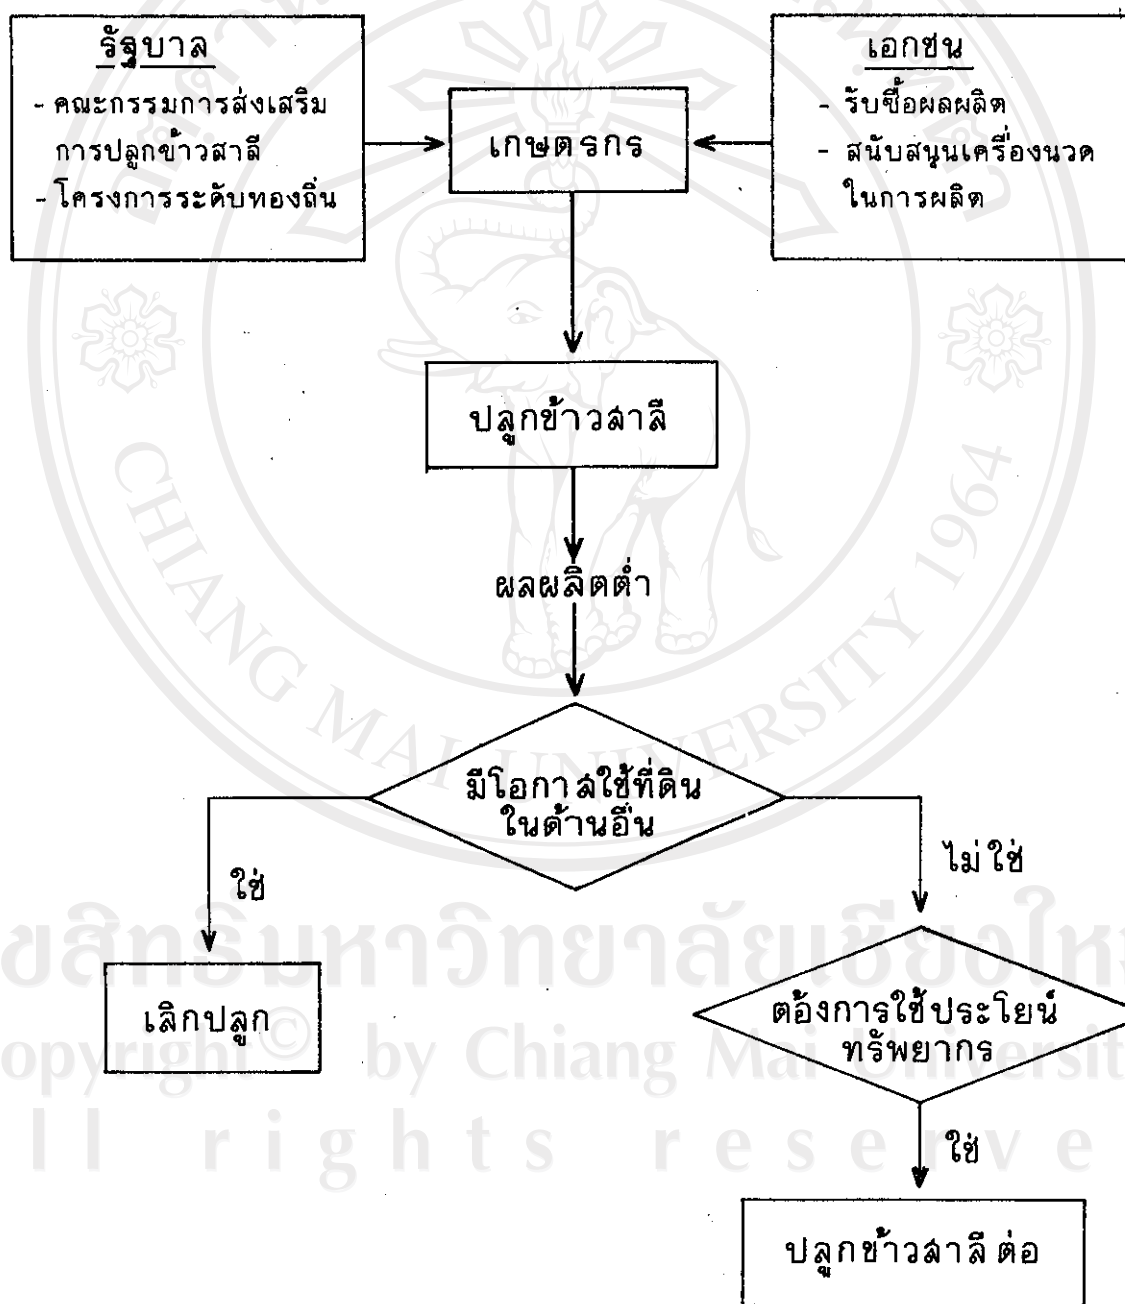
รัฐบาล
- คณะกรรมการส่งเสริมการปลูกข้าวสาลี
- โครงการระดับทองถิ่น

เกษตรกร

เอกชน
- รับซื้อผลผลิต
- สนับสนุนเครื่องนวดในการผลิต

ปลูกข้าวสาลี

ผลผลิตต่ำ

มีโอกาสใช้ที่ดินในด้านอื่น

ใช่

ไม่ใช่

เลิกปลูก

ต้องการใช้ประโยน์ทรัพยากร

ใช่

ปลูกข้าวสาลีต่อ

ขสิทธิ์มหาวิทยาลัยเชียงใหม่
Copyright © by Chiang Mai University
All rights reserved

CHIANG MAI UNIVERSITY 1964